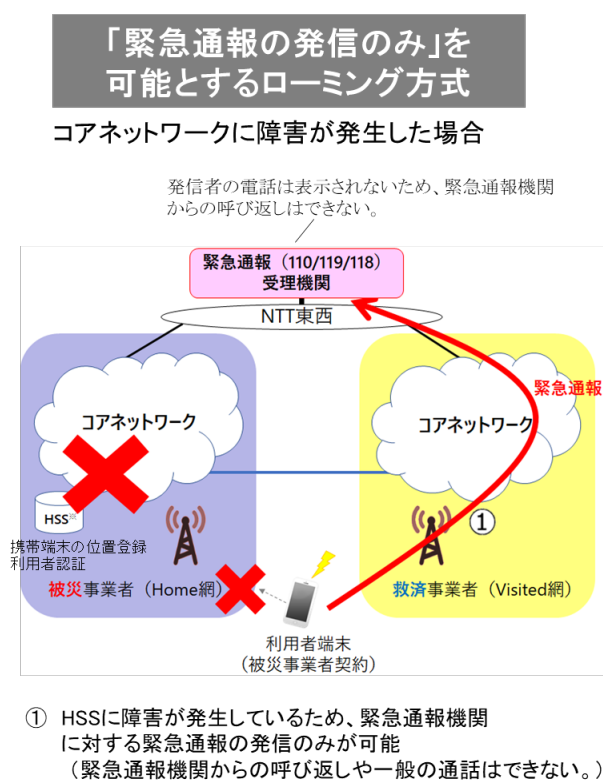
「緊急通報の発信のみ」を
可能とするローミング方式

コアネットワークに障害が発生した場合

発信者の電話は表示されないため、緊急通報機関からの呼び返しはできない。

緊急通報（110/119/118）
受理機関

NTT東西

コアネットワーク

コアネットワーク

緊急通報

HSS

携帯端末の位置登録
利用者認証

①

被災事業者（Home網）

救済事業者（Visited網）

利用者端末
（被災事業者契約）

① HSSに障害が発生しているため、緊急通報機関に対する緊急通報の発信のみが可能
（緊急通報機関からの呼び返しや一般の通話はできない。）